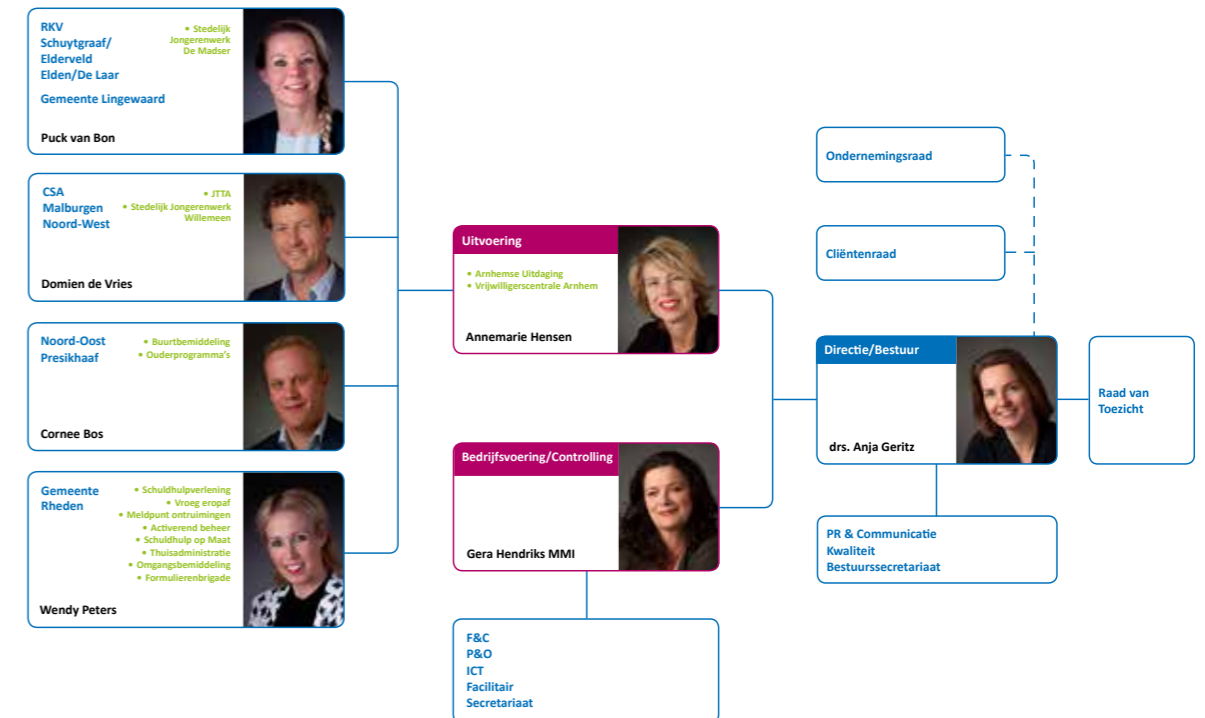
RKV
Schuytgraaf/
Elderveld
Elden/De Laar

• Stedelijk Jongerenwerk De Madser

Gemeente Lingewaard

Puck van Bon

CSA
Malburgen
Noord-West

• JTTA
• Stedelijk Jongerenwerk Willemeen

Domien de Vries

Noord-Oost
Presikhaaf

• Buurtbemiddeling
• Ouderprogramma's

Cornee Bos

Gemeente
Rheden

• Schuldhulpverlening
• Vroeg eropaf
• Meldpunt ontruimingen
• Activerend beheer
• Schuldhulp op Maat
• Thuisadministratie
• Omgangsbemiddeling
• Formulierenbrigade

Wendy Peters

Uitvoering

• Arnhemse Uitdaging
• Vrijwilligerscentrale Arnhem

Annemarie Hensen

Bedrijfsvoering/Controlling

Gera Hendriks MMI

F&C
P&O
ICT
Facilitair
Secretariaat

Ondernemingsraad

Cliëntenraad

Directie/Bestuur

drs. Anja Geritz

Raad van Toezicht

PR & Communicatie
Kwaliteit
Bestuurssecretariaat